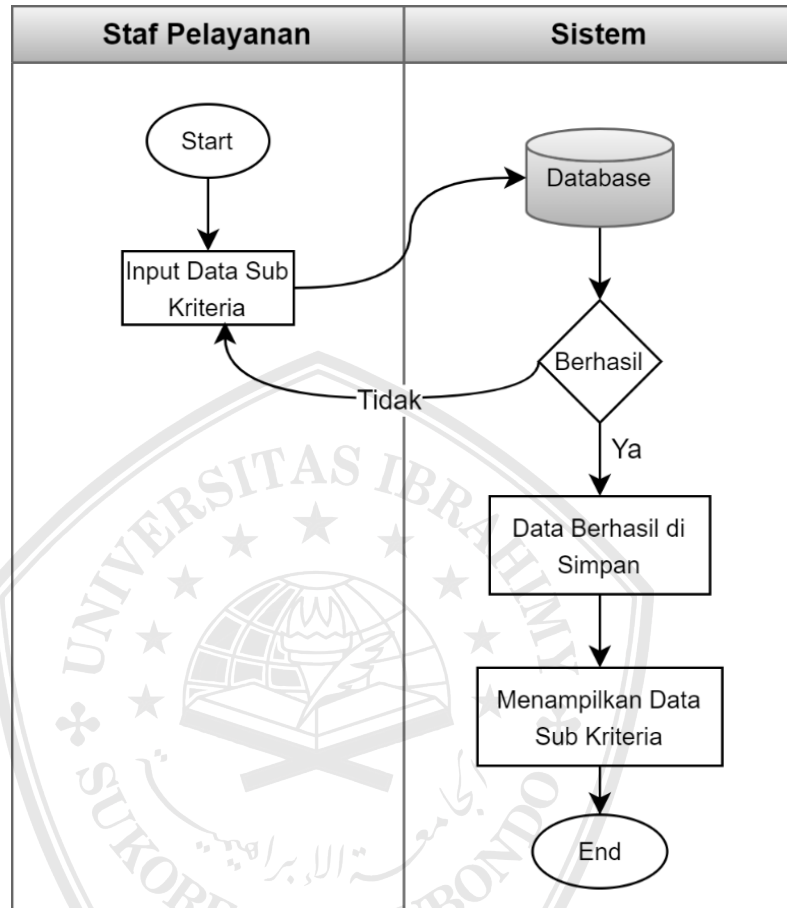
| Staf Pelayanan | Sistem |
|---|---|

Start

Input Data Sub Kriteria

Database

Berhasil

Tidak

Ya

Data Berhasil di Simpan

Menampilkan Data Sub Kriteria

End

UNIVERSITAS IBRAHIMY SUKOREJO SITUBONDO